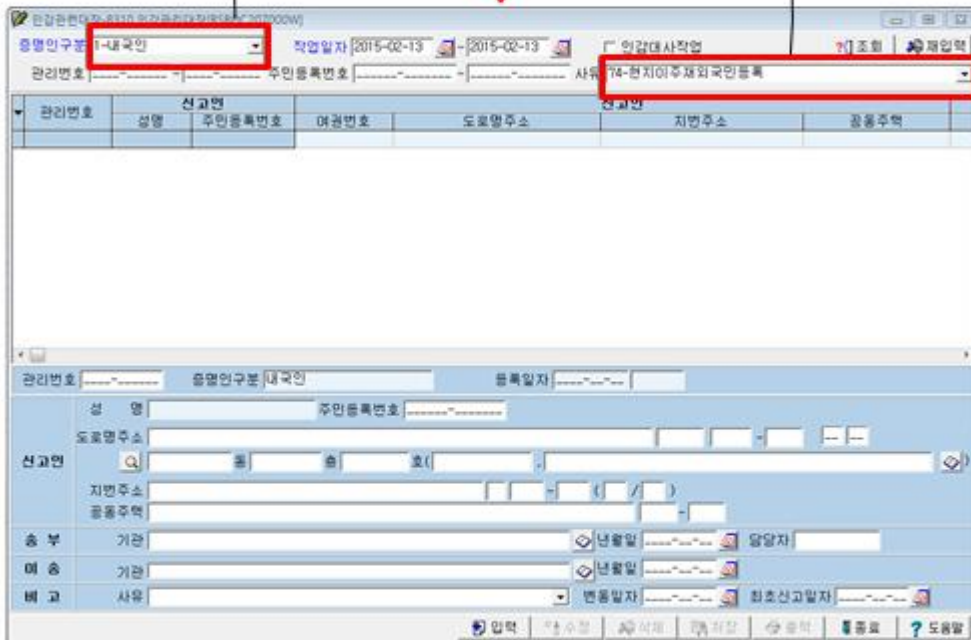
인감관련대장-8310 인감관련대장등록(NC307000W)

증명인구분 1-내국인 작업일자 2015-02-13 - 2015-02-13 인감대사작업 조회 재입력

관리번호 주민등록번호 사유 74-현지이주재외국인등록

| 관리번호 | 신고인 성명 | 신고인 주민등록번호 | 여권번호 | 도로명주소 | 지번주소 | 공동주택 |
|---|---|---|---|---|---|---|
| | | | | | | |

관리번호 증명인구분 내국인 등록일자

신고인 성 명 주민등록번호

도로명주소

동 층 호

지번주소

공동주택

송 부 기관 년월일 담당자

이 송 기관 년월일

비 고 사유 변동일자 최초신고일자

입력 수정 삭제 취소 출력 종료 도움말